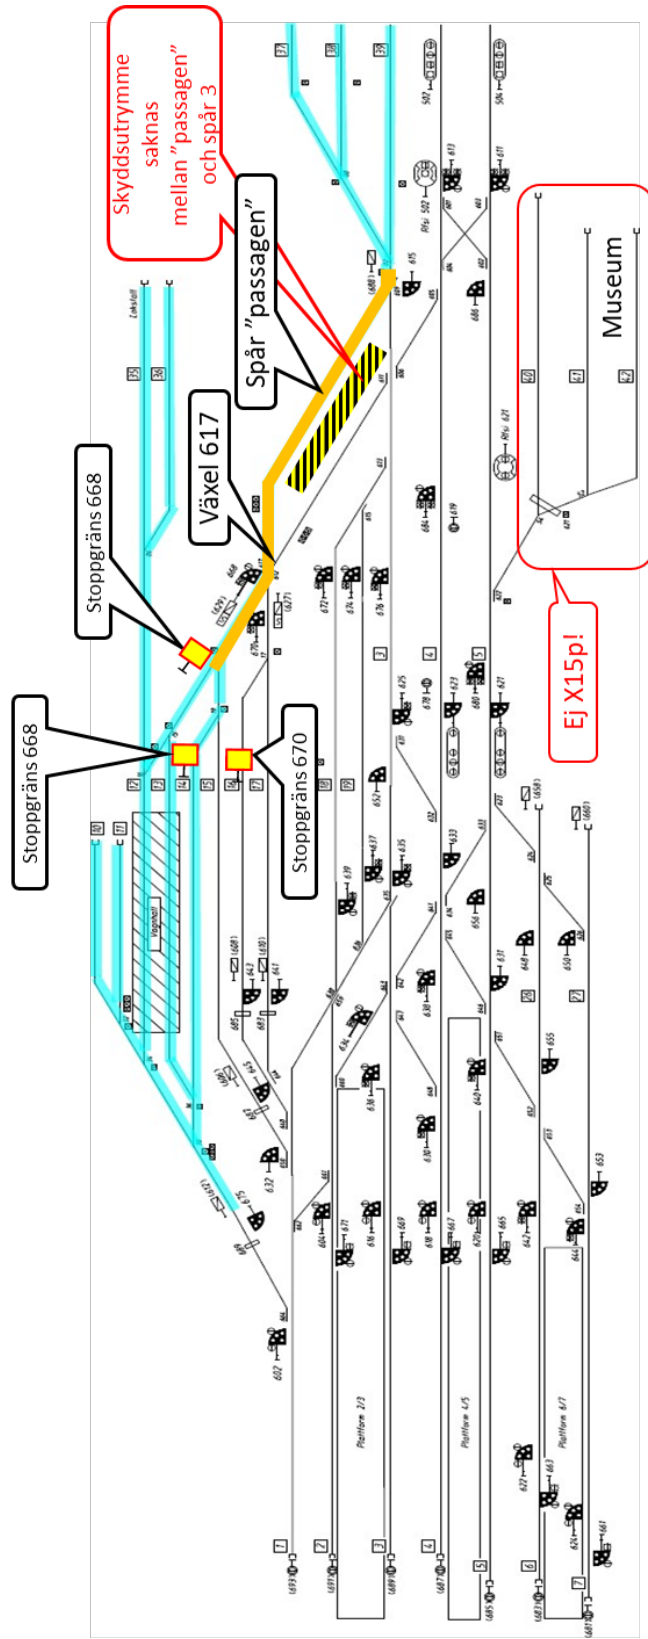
Skyddsutrymme saknas mellan "passagen" och spår 3

Spår "passagen"

Växel 617

Stoppgräns 668

Stoppgräns 668

Stoppgräns 670

Museum

Ej X15p!

Lokstall

Vagnhall

Plattform 2/3

Plattform 4/5

Plattform 6/7

602
604
606
608
610
611
612
613
614
615
616
617
618
619
620
621
622
623
624
625
626
627
628
629
630
631
632
633
634
635
636
637
638
639
640
641
642
643
645
648
649
650
652
653
655
656
661
663
665
667
668
669
670
671
672
674
675
676
678
679
680
684
686
502
504
35
36
37
38
39
40
41
42
1
2
3
4
5
6
7
10
11
12
13
14
15
16
17
18
19
20
21